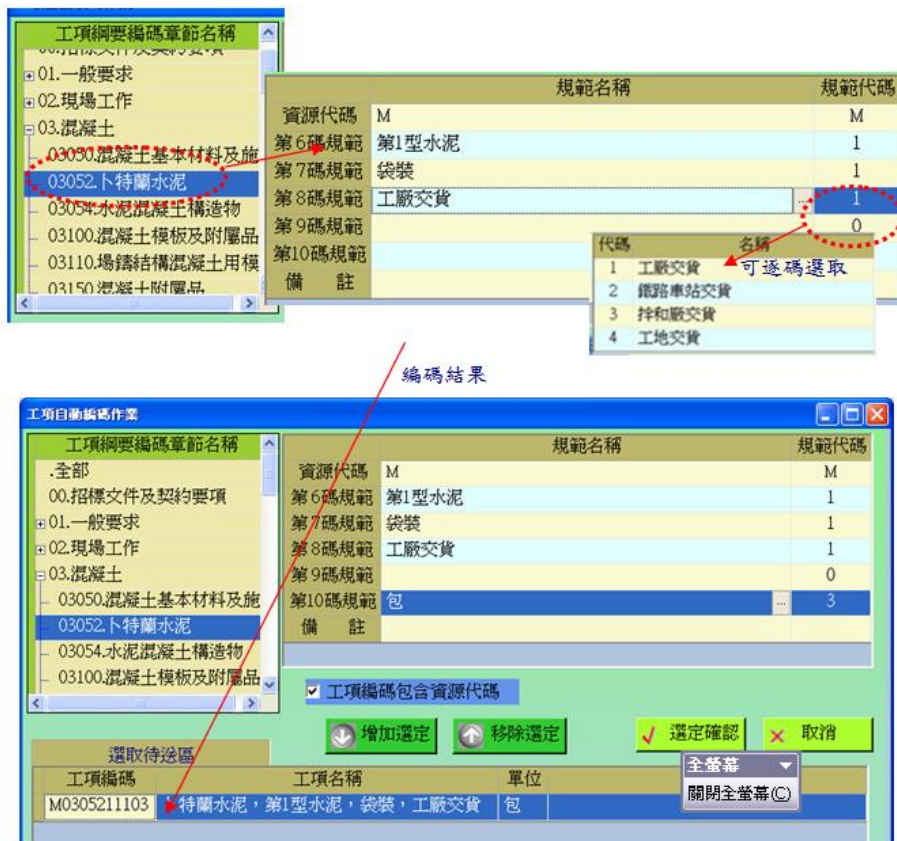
工項綱要編碼章節名稱
00.招標文件及契約要項
01.一般要求
02.現場工作
03.混凝土
03050.混凝土基本材料及施
03052.卜特蘭水泥
03054.水泥混凝土構造物
03100.混凝土模板及附屬品
03110.場鑄結構混凝土用模
03150.混凝土附屬品

| | 規範名稱 | 規範代碼 |
|---|---|---|
| 資源代碼 | M | M |
| 第6碼規範 | 第1型水泥 | 1 |
| 第7碼規範 | 袋裝 | 1 |
| 第8碼規範 | 工廠交貨 | 1 |
| 第9碼規範 | | 0 |
| 第10碼規範 | | |
| 備　註 | | |

| 代碼 | 名稱 |
|---|---|
| 1 | 工廠交貨 |
| 2 | 鐵路車站交貨 |
| 3 | 拌和廠交貨 |
| 4 | 工地交貨 |

可逐碼選取

編碼結果

工項自動編碼作業

工項綱要編碼章節名稱
.全部
00.招標文件及契約要項
01.一般要求
02.現場工作
03.混凝土
03050.混凝土基本材料及施
03052.卜特蘭水泥
03054.水泥混凝土構造物
03100.混凝土模板及附屬品

| | 規範名稱 | 規範代碼 |
|---|---|---|
| 資源代碼 | M | M |
| 第6碼規範 | 第1型水泥 | 1 |
| 第7碼規範 | 袋裝 | 1 |
| 第8碼規範 | 工廠交貨 | 1 |
| 第9碼規範 | | 0 |
| 第10碼規範 | 包 | 3 |
| 備　註 | | |

工項編碼包含資源代碼

增加選定　移除選定　選定確認　取消

選取待送區

| 工項編碼 | 工項名稱 | 單位 |
|---|---|---|
| M0305211103 | 卜特蘭水泥，第1型水泥，袋裝，工廠交貨 | 包 |

全螢幕
關閉全螢幕(C)